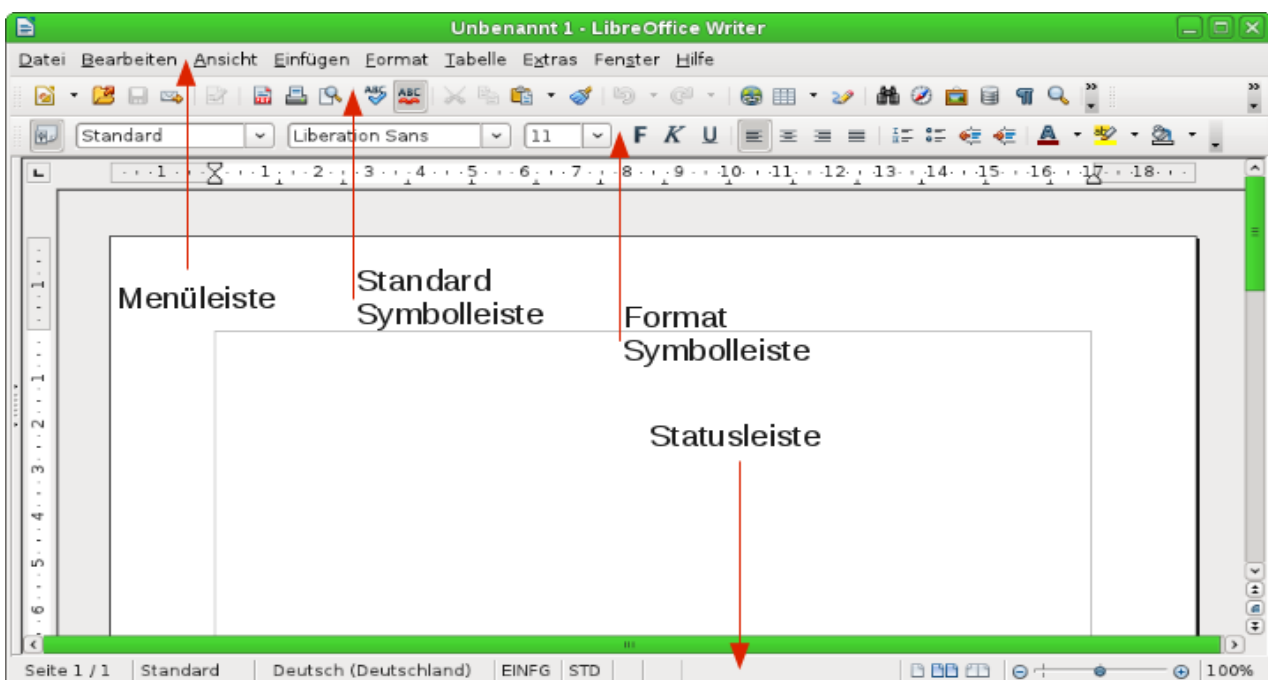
Unbenannt 1 - LibreOffice Writer

Datei Bearbeiten Ansicht Einfügen Format Tabelle Extras Fenster Hilfe

Standard | Liberation Sans | 11 | F K U

Menüleiste

Standard Symbolleiste

Format Symbolleiste

Statusleiste

Seite 1 / 1 | Standard | Deutsch (Deutschland) | EINFG | STD | 100%